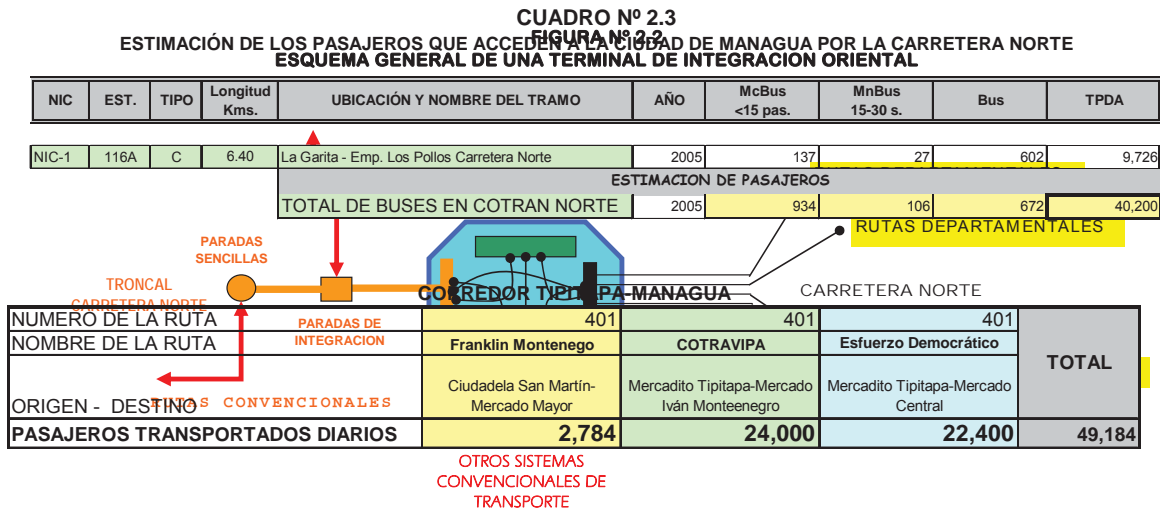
CUADRO Nº 2.3
FIGURA Nº 2.2
ESTIMACIÓN DE LOS PASAJEROS QUE ACCEDEN A LA CIUDAD DE MANAGUA POR LA CARRETERA NORTE
ESQUEMA GENERAL DE UNA TERMINAL DE INTEGRACION ORIENTAL

| NIC | EST. | TIPO | Longitud Kms. | UBICACIÓN Y NOMBRE DEL TRAMO | AÑO | McBus <15 pas. | MnBus 15-30 s. | Bus | TPDA |
|---|---|---|---|---|---|---|---|---|---|
| NIC-1 | 116A | C | 6.40 | La Garita - Emp. Los Pollos Carretera Norte | 2005 | 137 | 27 | 602 | 9,726 |

ESTIMACION DE PASAJEROS

| TOTAL DE BUSES EN COTRAN NORTE | 2005 | 934 | 106 | 672 | 40,200 |
|---|---|---|---|---|---|

RUTAS DEPARTAMENTALES

PARADAS SENCILLAS

TRONCAL CARRETERA NORTE

CORREDOR TIPITAPA MANAGUA

CARRETERA NORTE

PARADAS DE INTEGRACION

RUTAS CONVENCIONALES

| NUMERO DE LA RUTA | 401 | 401 | 401 | TOTAL |
|---|---|---|---|---|
| NOMBRE DE LA RUTA | Franklin Montenego | COTRAVIPA | Esfuerzo Democrático | |
| ORIGEN - DESTINO | Ciudadela San Martín-Mercado Mayor | Mercadito Tipitapa-Mercado Iván Monteenegro | Mercadito Tipitapa-Mercado Central | |
| PASAJEROS TRANSPORTADOS DIARIOS | 2,784 | 24,000 | 22,400 | 49,184 |

OTROS SISTEMAS CONVENCIONALES DE TRANSPORTE